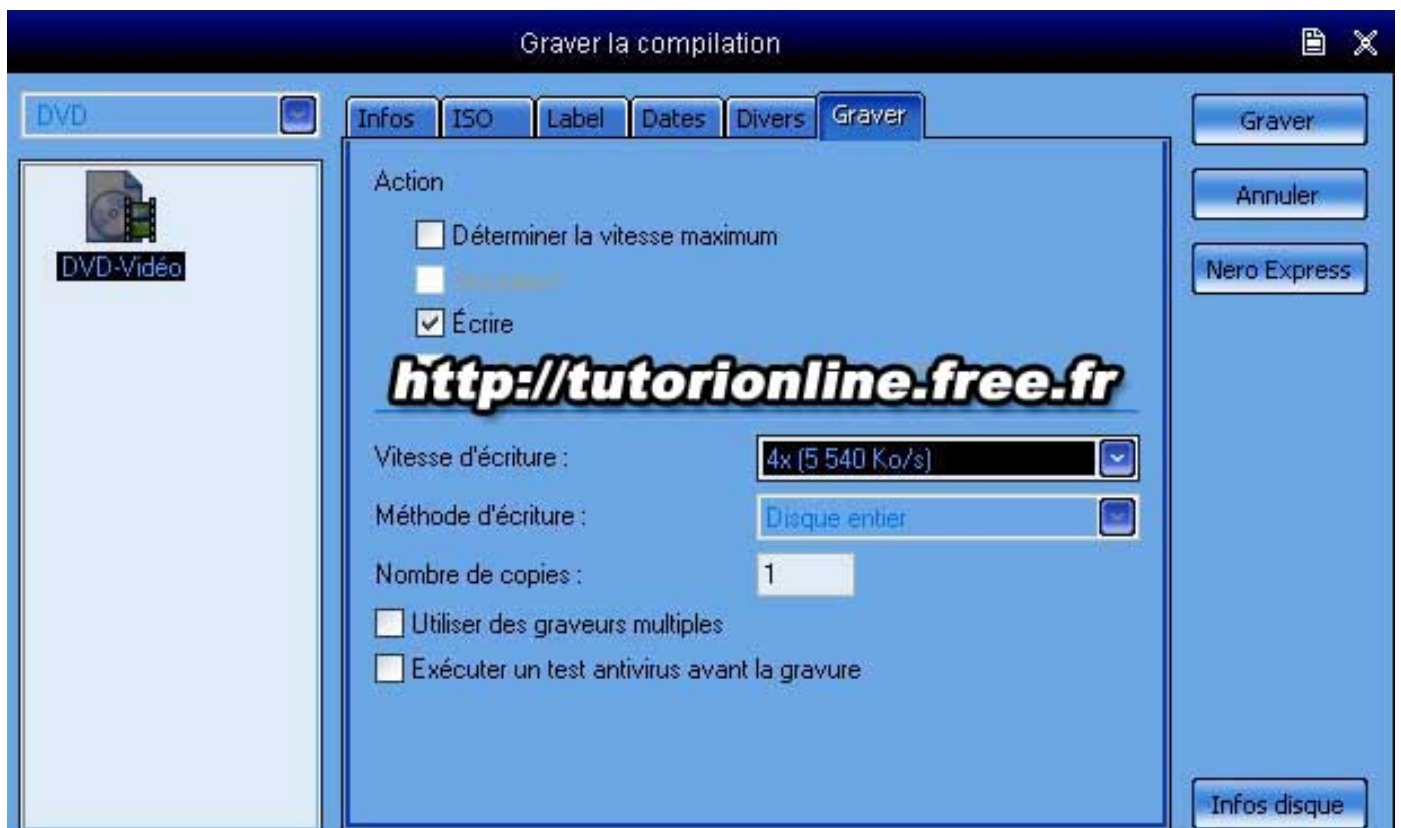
Graver la compilation

DVD

DVD-Vidéo

Infos | ISO | Label | Dates | Divers | Graver

Action

Déterminer la vitesse maximum

Simulation

Écrire

http://tutorionline.free.fr

Vitesse d'écriture : 4x (5 540 Ko/s)

Méthode d'écriture : Disque entier

Nombre de copies : 1

Utiliser des graveurs multiples

Exécuter un test antivirus avant la gravure

Graver

Annuler

Nero Express

Infos disque